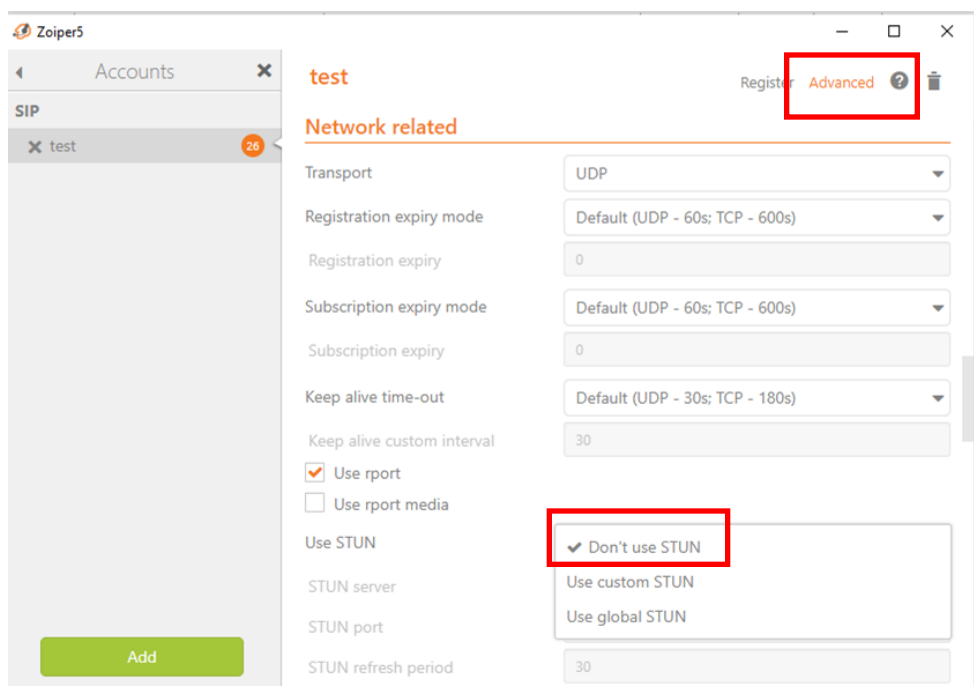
Zoiper5

Accounts

SIP

test 26

Add

test

Register Advanced

Network related

Transport | UDP

Registration expiry mode | Default (UDP - 60s; TCP - 600s)

Registration expiry | 0

Subscription expiry mode | Default (UDP - 60s; TCP - 600s)

Subscription expiry | 0

Keep alive time-out | Default (UDP - 30s; TCP - 180s)

Keep alive custom interval | 30

Use rport

Use rport media

Use STUN

Don't use STUN

Use custom STUN

Use global STUN

STUN server

STUN port

STUN refresh period | 30